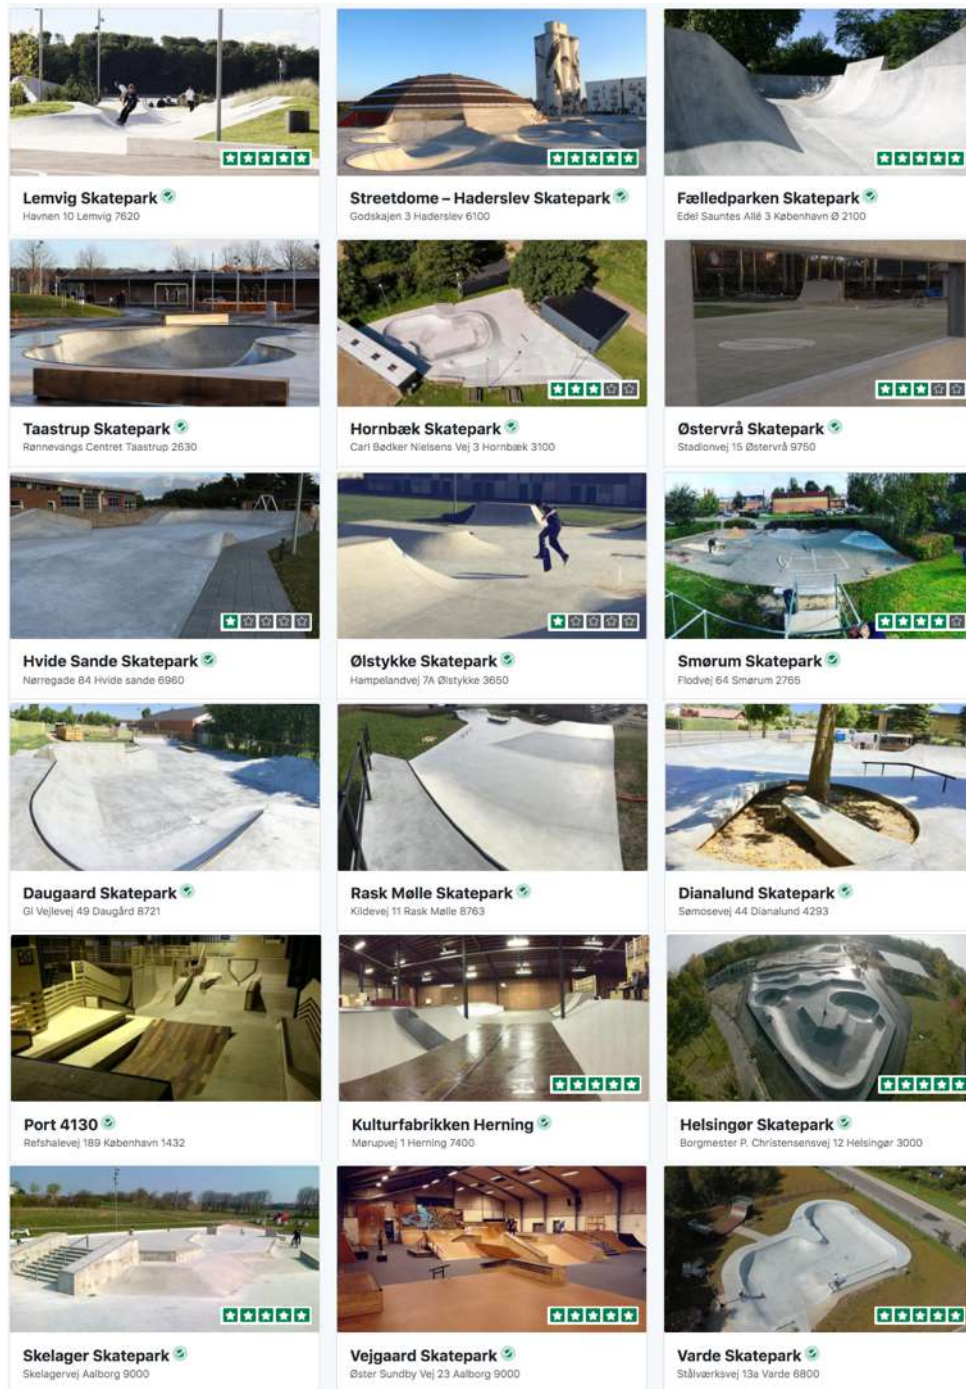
Lemvig Skatepark
Havnen 10 Lemvig 7620

Streetdome – Haderslev Skatepark
Godskajen 3 Haderslev 6100

Fælledparken Skatepark
Edel Sauntes Allé 3 København Ø 2100

Taastrup Skatepark
Rønnevangs Centret Taastrup 2630

Hornbæk Skatepark
Carl Bødker Nielsens Vej 3 Hornbæk 3100

Østervrå Skatepark
Stadionvej 15 Østervrå 9750

Hvide Sande Skatepark
Nørregade 84 Hvide sande 6960

Ølstykke Skatepark
Hampelandvej 7A Ølstykke 3650

Smørum Skatepark
Flodvej 64 Smørum 2765

Daugaard Skatepark
Gl Vejlevej 49 Daugård 8721

Rask Mølle Skatepark
Kildevej 11 Rask Mølle 8763

Dianalund Skatepark
Sømosevej 44 Dianalund 4293

Port 4130
Refshalevej 189 København 1432

Kulturfabrikken Herning
Mørupvej 1 Herning 7400

Helsingør Skatepark
Borgmester P. Christensensvej 12 Helsingør 3000

Skelager Skatepark
Skelagervej Aalborg 9000

Vejgaard Skatepark
Øster Sundby Vej 23 Aalborg 9000

Varde Skatepark
Stålværksvej 13a Varde 6800